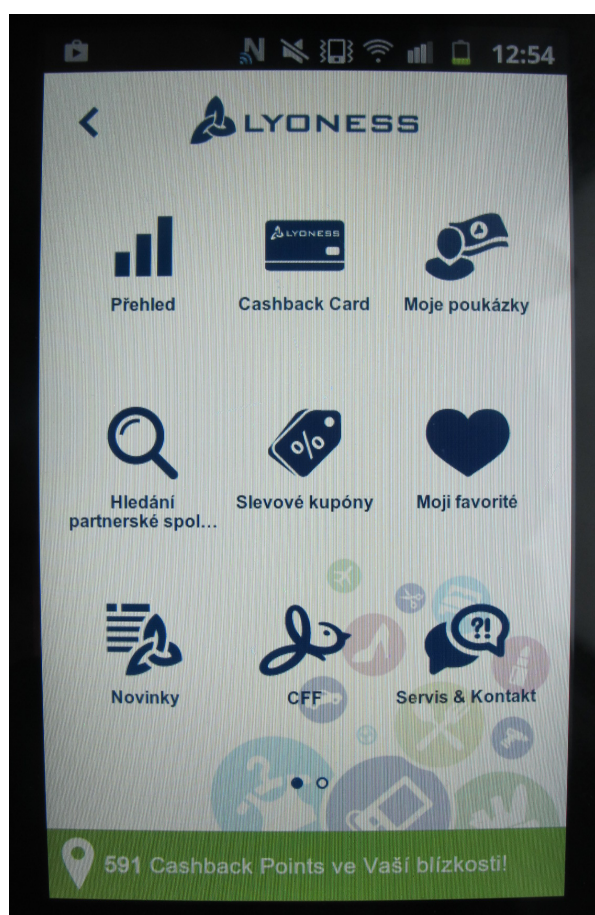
N 12:54

LYONESS

Přehled

LYONESS

Cashback Card

Moje poukázky

Hledání partnerské spol...

%

Slevové kupóny

Moji favorité

Novinky

CFF

?!

Servis & Kontakt

591 Cashback Points ve Vaší blízkosti!